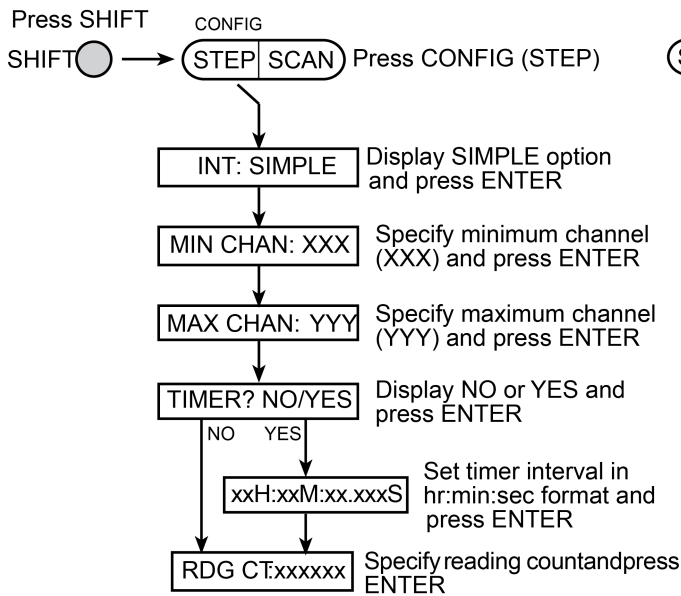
Press SHIFT

SHIFT

CONFIG

STEP SCAN

Press CONFIG (STEP)

(S

INT: SIMPLE

Display SIMPLE option and press ENTER

MIN CHAN: XXX

Specify minimum channel (XXX) and press ENTER

MAX CHAN: YYY

Specify maximum channel (YYY) and press ENTER

TIMER? NO/YES

Display NO or YES and press ENTER

NO

YES

xxH:xxM:xx.xxxS

Set timer interval in hr:min:sec format and press ENTER

RDG CT:xxxxxx

Specify reading countandpress ENTER